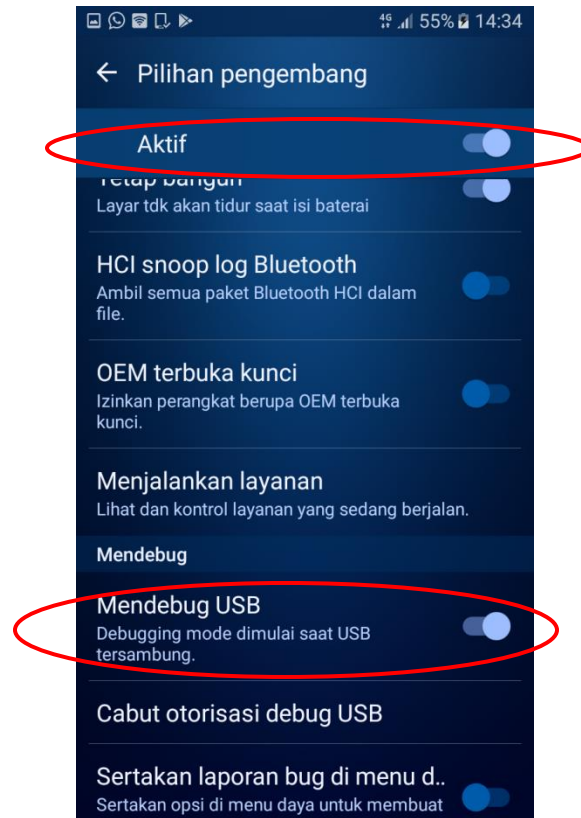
4G 55% 14:34

← Pilihan pengembang

Aktif

Tetap bangun
Layar tdk akan tidur saat isi baterai

HCI snoop log Bluetooth
Ambil semua paket Bluetooth HCI dalam file.

OEM terbuka kunci
Izinkan perangkat berupa OEM terbuka kunci.

Menjalankan layanan
Lihat dan kontrol layanan yang sedang berjalan.

Mendebug

Mendebug USB
Debugging mode dimulai saat USB tersambung.

Cabut otorisasi debug USB

Sertakan laporan bug di menu d..
Sertakan opsi di menu daya untuk membuat